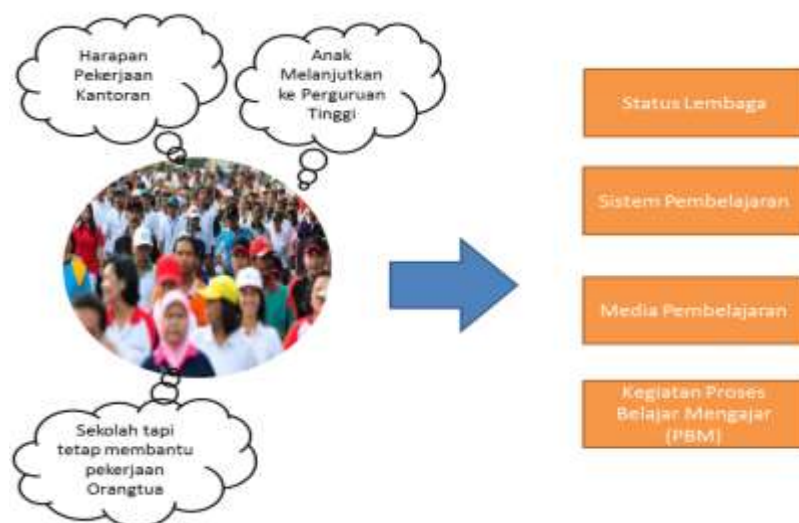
Harapan Pekerjaan Kantoran

Anak Melanjutkan ke Perguruan Tinggi

Sekolah tapi tetap membantu pekerjaan Orangtua

Status Lembaga

Sistem Pembelajaran

Media Pembelajaran

Kegiatan Proses Belajar Mengajar (PBM)